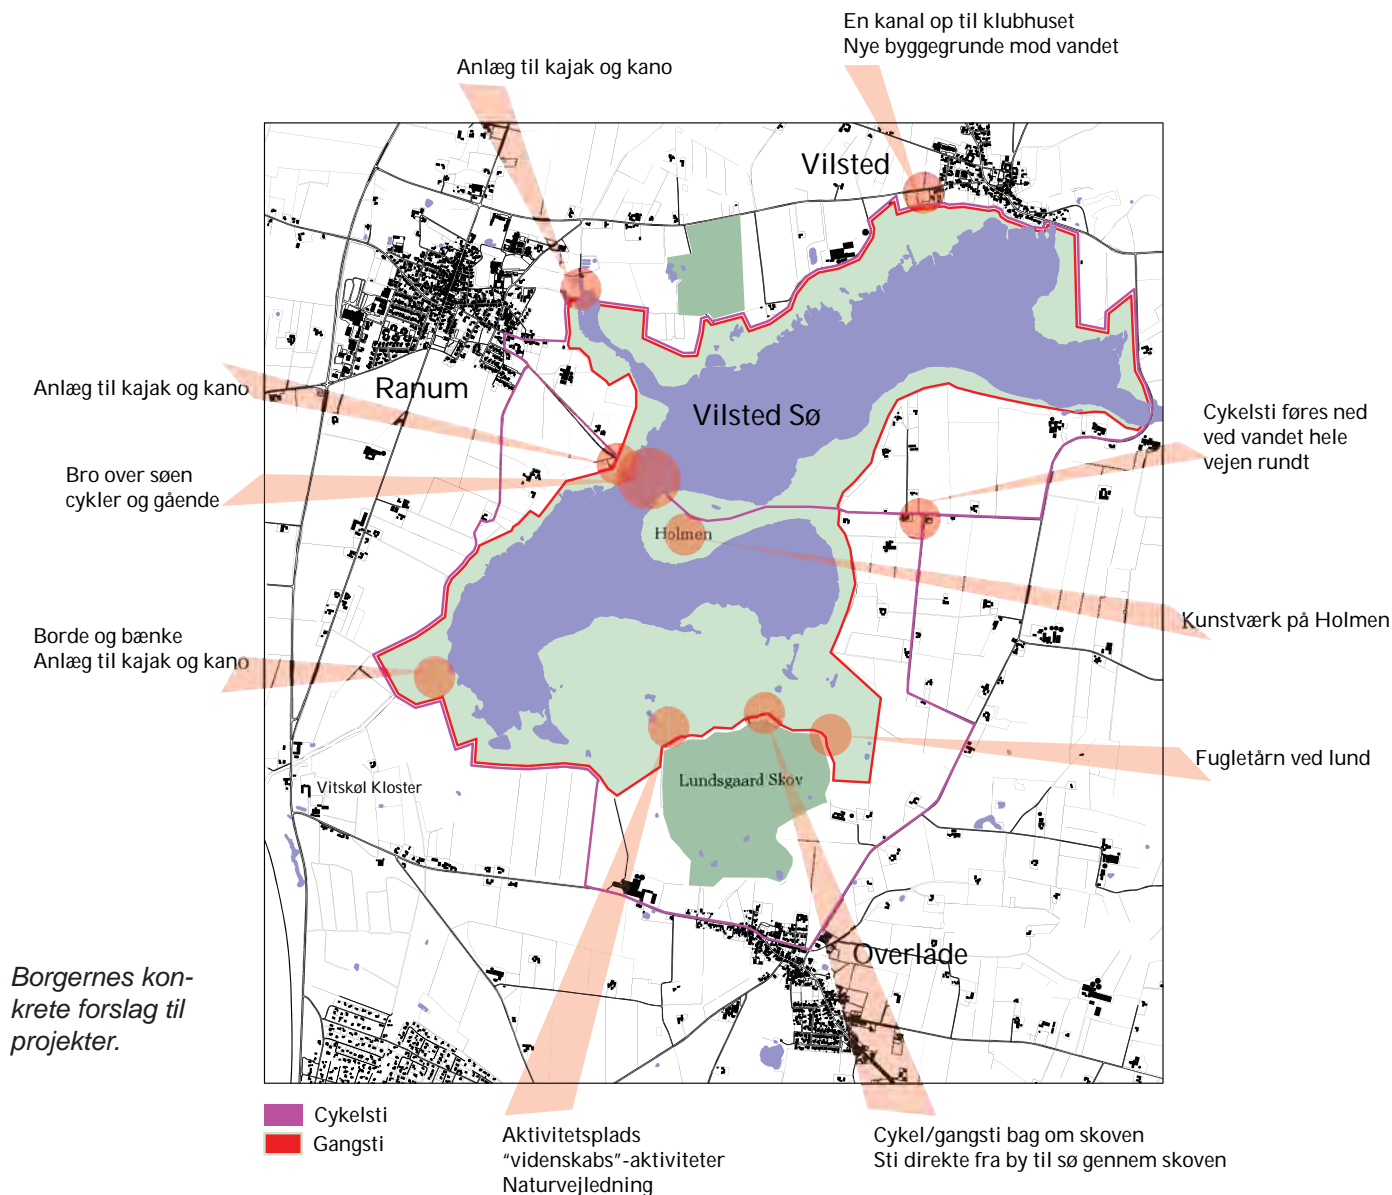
En kanal op til klubhuset
Nye byggegrunde mod vandet

Anlæg til kajak og kano

Vilsted

Ranum

Vilsted Sø

Anlæg til kajak og kano

Cykelsti føres ned ved vandet hele vejen rundt

Bro over søen cykler og gående

Holmen

Kunstværk på Holmen

Borde og bænke
Anlæg til kajak og kano

Fugletårn ved lund

Lundsgaard Skov

Vitskøl Kloster

Overlade

Borgernes konkrete forslag til projekter.

Cykelsti
Gangsti

Aktivitetsplads
"videnskabs"-aktiviteter
Naturvejledning

Cykel/gangsti bag om skoven
Sti direkte fra by til sø gennem skoven